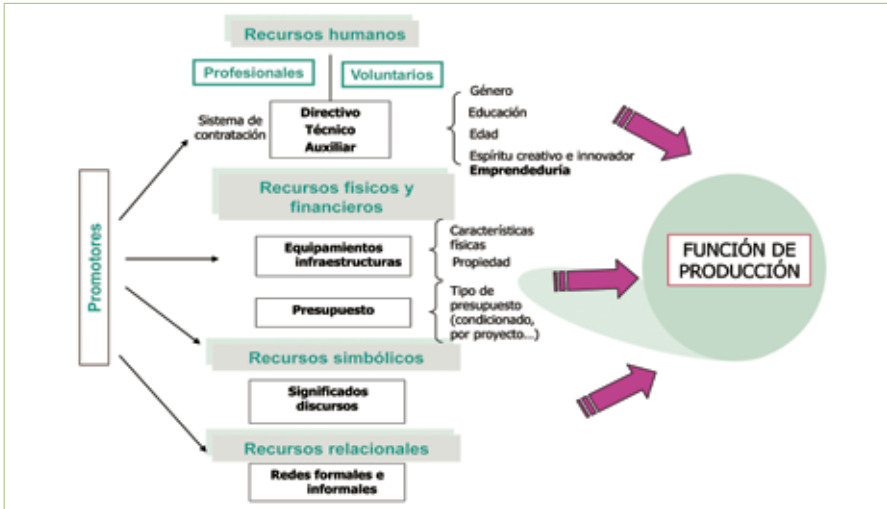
Recursos humanos

Profesionales

Voluntarios

Sistema de contratación

Directivo
Técnico
Auxiliar

Género
Educación
Edad
Espíritu creativo e innovador
Emprendeduría

Promotores

Recursos físicos y financieros

Equipamientos infraestructuras

Características físicas
Propiedad

Presupuesto

Tipo de presupuesto (condicionado, por proyecto...)

FUNCIÓN DE PRODUCCIÓN

Recursos simbólicos

Significados discursos

Recursos relacionales

Redes formales e informales